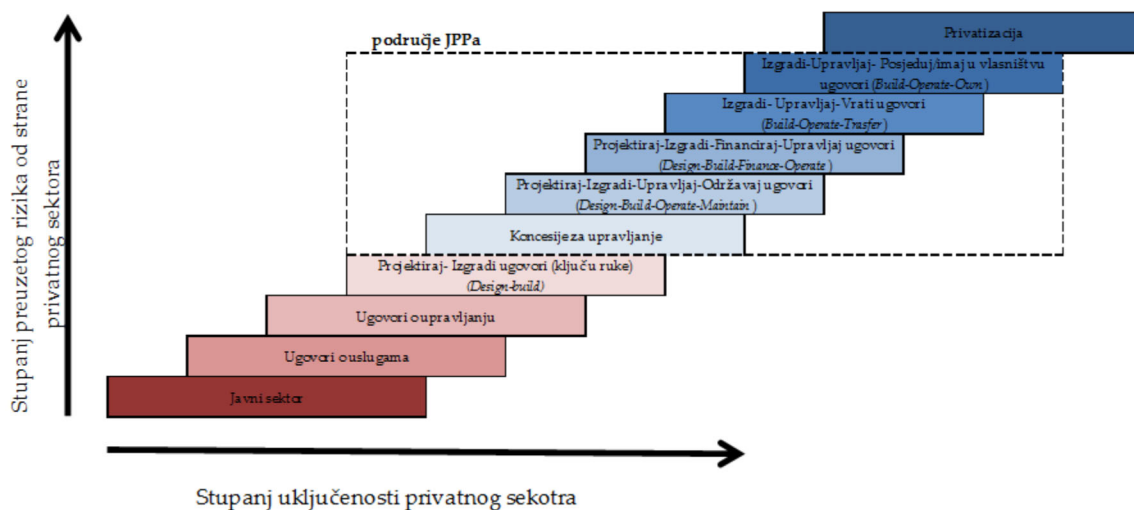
Stupanj preuzetog rizika od strane privatnog sektora

područje JPPa

Privatizacija

Izgradi-Upravljaj- Posjeduj/imaj u vlasništvu ugovori (Build-Operate-Own)

Izgradi- Upravljaj-Vrati ugovori (Build-Operate-Trasfer)

Projektiraj-Izgradi-Financiraj-Upravljaj ugovori (Design-Build-Finance-Operate)

Projektiraj-Izgradi-Upravljaj-Održavaj ugovori (Design-Build-Operate-Maintain)

Koncesije za upravljanje

Projektiraj- Izgradi ugovori (ključu ruke) (Design-build)

Ugovori o upravljanju

Ugovori o uslugama

Javni sektor

Stupanj uključenosti privatnog sekotra